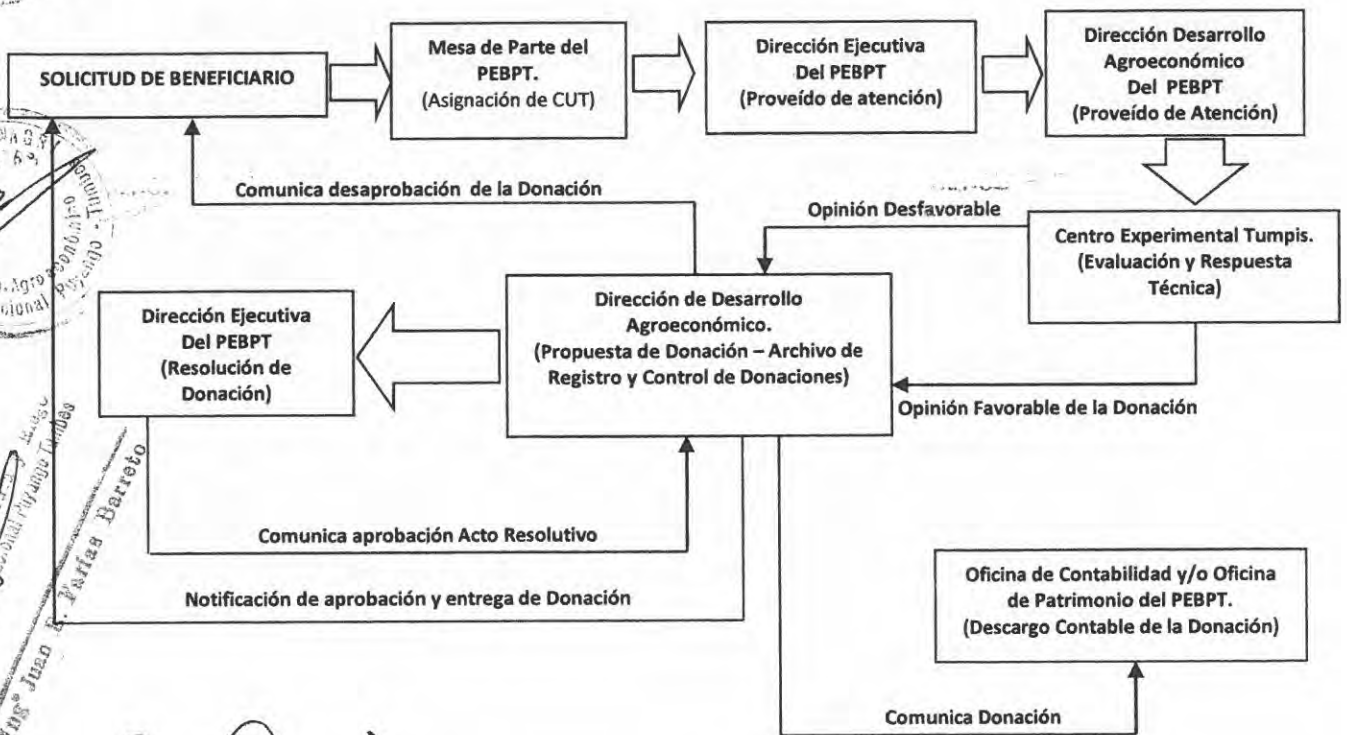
SOLICITUD DE BENEFICIARIO

Mesa de Parte del PEBPT. (Asignación de CUT)

Dirección Ejecutiva Del PEBPT (Proveído de atención)

Dirección Desarrollo Agroeconómico Del PEBPT (Proveído de Atención)

Comunica desaprobación de la Donación

Opinión Desfavorable

Centro Experimental Tumpis. (Evaluación y Respuesta Técnica)

Dirección Ejecutiva Del PEBPT (Resolución de Donación)

Dirección de Desarrollo Agroeconómico. (Propuesta de Donación – Archivo de Registro y Control de Donaciones)

Opinión Favorable de la Donación

Comunica aprobación Acto Resolutivo

Oficina de Contabilidad y/o Oficina de Patrimonio del PEBPT. (Descargo Contable de la Donación)

Notificación de aprobación y entrega de Donación

Comunica Donación

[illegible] Juan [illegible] Farfas Barreto